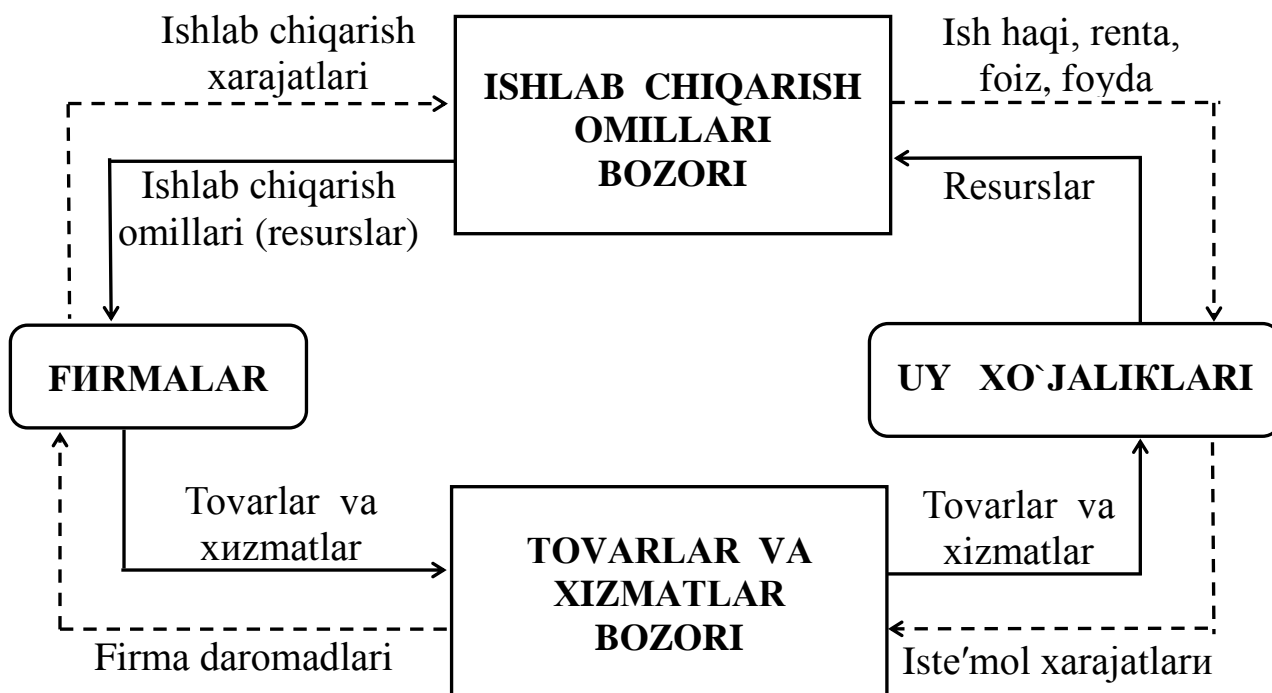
Ishlab chiqarish xarajatlari

ISHLAB CHIQARISH OMILLARI BOZORI

Ish haqi, renta, foiz, foyda

Ishlab chiqarish omillari (resurslar)

Resurslar

FИRMALAR

UY XO`JALIKLARI

Tovarlar va xиzmatlar

TOVARLAR VA XIZMATLAR BOZORI

Tovarlar va xizmatlar

Firma daromadlari

Iste′mol xarajatlarи